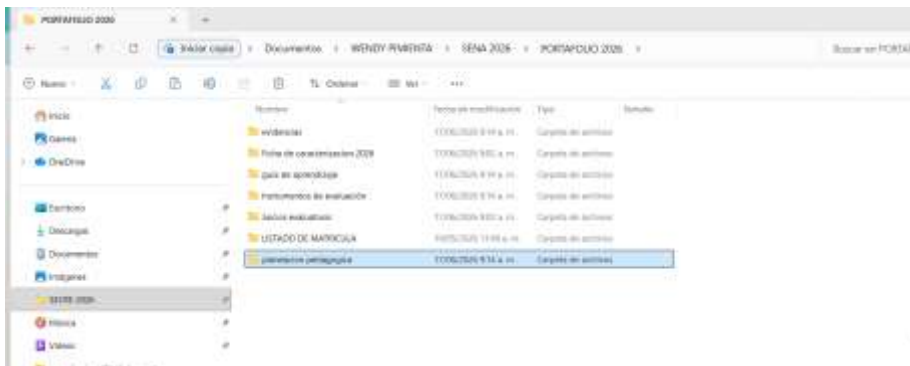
PORTAFOLIO 2026

Iniciar sesión > Documentos > WENDY PIMIENTA > SENA 2026 > PORTAFOLIO 2026 >

Buscar en PORTAF

Nuevo

Ordenar

Ver

...

Inicio

Galería

OneDrive

Escritorio

Descargas

Documentos

Imágenes

SENA 2026

Música

Videos

| Nombre | Fecha de modificación | Tipo | Tamaño |
|---|---|---|---|
| evidencias | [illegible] | Carpeta de archivos | |
| Ficha de caracterizacion 2026 | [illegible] | Carpeta de archivos | |
| guia de aprendizaje | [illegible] | Carpeta de archivos | |
| Instrumentos de evaluación | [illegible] | Carpeta de archivos | |
| Juicios evaluativos | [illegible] | Carpeta de archivos | |
| LISTADO DE MATRICULA | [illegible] | Carpeta de archivos | |
| planeacion pedagogica | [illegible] | Carpeta de archivos | |